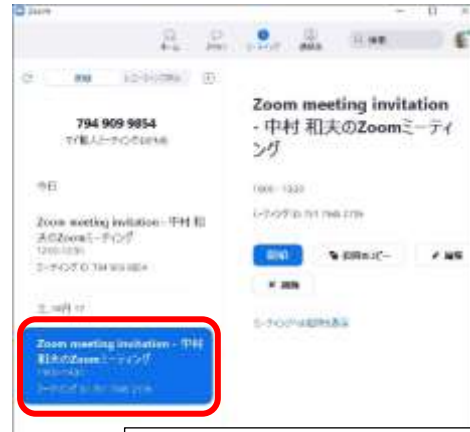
Zoom

ホーム　チャット　ミーティング　連絡先　検索

予定　レコーディング済み

794 909 9854
マイ個人ミーティングID(PMI)

今日

Zoom meeting invitation - 中村 和夫のZoomミーティング
12:00-12:30
ミーティングID: 794 909 9854

土, 10月 17

Zoom meeting invitation - 中村 和夫のZoomミーティング
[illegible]
ミーティングID: 751 7948 2739

Zoom meeting invitation - 中村 和夫のZoomミーティング

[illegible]

ミーティングID: 751 7948 2739

開始　招待のコピー　編集

削除

ミーティングの招待を表示